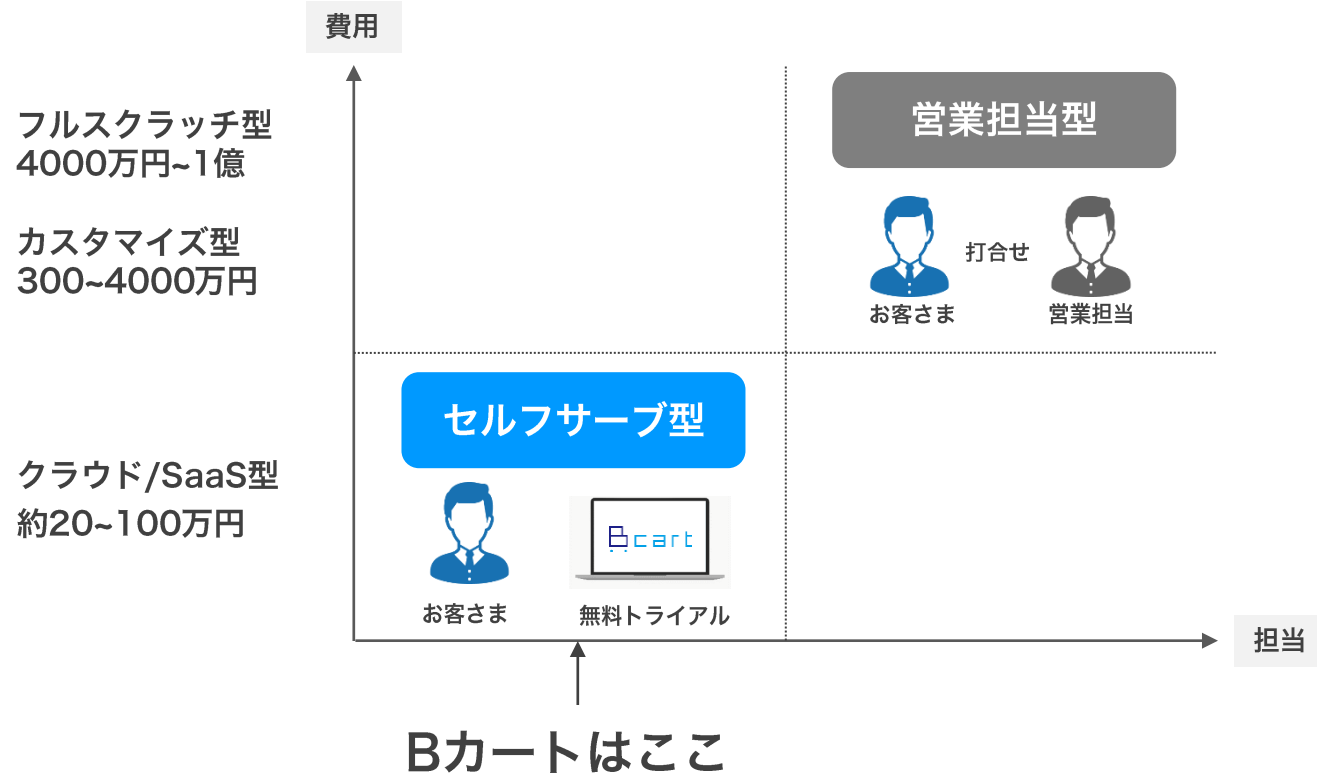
費用

フルスクラッチ型
4000万円~1億

カスタマイズ型
300~4000万円

営業担当型

打合せ

お客さま

営業担当

セルフサーブ型

クラウド/SaaS型
約20~100万円

Bcart

お客さま

無料トライアル

担当

Bカートはここ